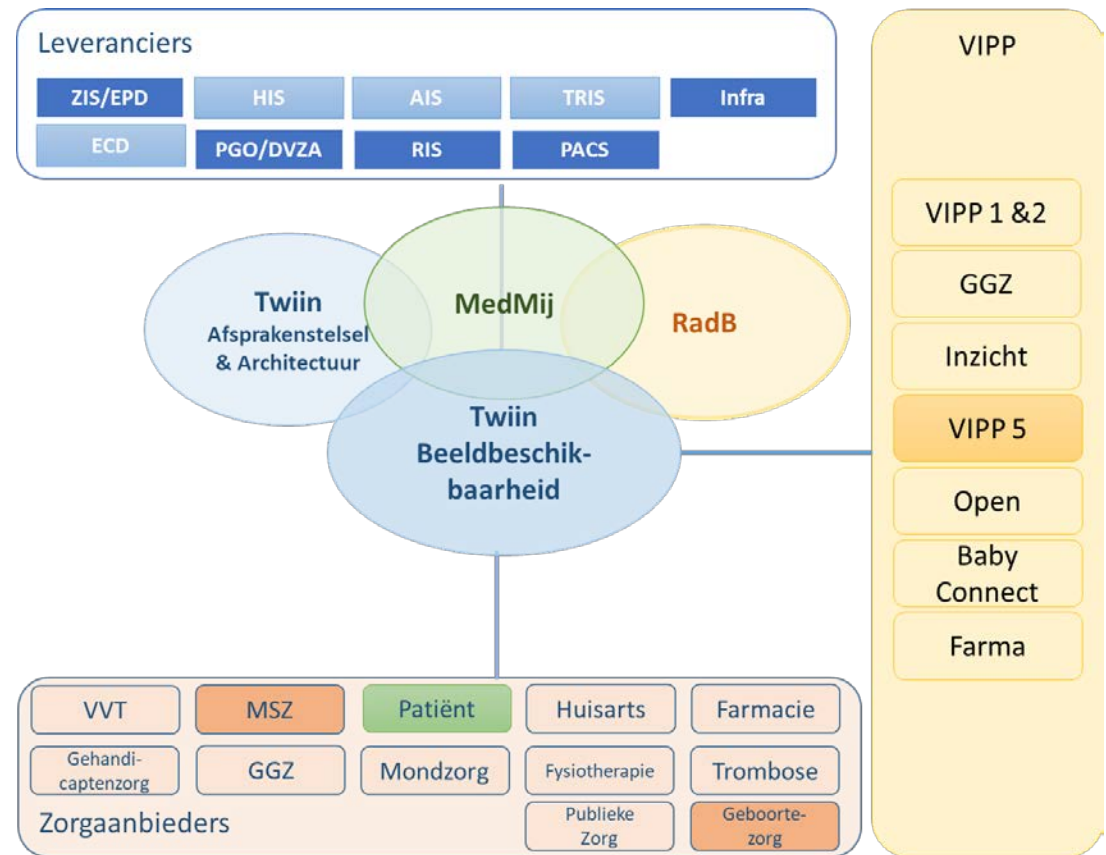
Leveranciers

ZIS/EPD
HIS
AIS
TRIS
Infra
ECD
PGO/DVZA
RIS
PACS

VIPP

VIPP 1 &2
GGZ
Inzicht
VIPP 5
Open
Baby Connect
Farma

Twiin
Afsprakenstelsel & Architectuur

MedMij

RadB

Twiin
Beeldbeschikbaarheid

VVT
MSZ
Patiënt
Huisarts
Farmacie
Gehandicaptenzorg
GGZ
Mondzorg
Fysiotherapie
Trombose
Zorgaanbieders
Publieke Zorg
Geboortezorg